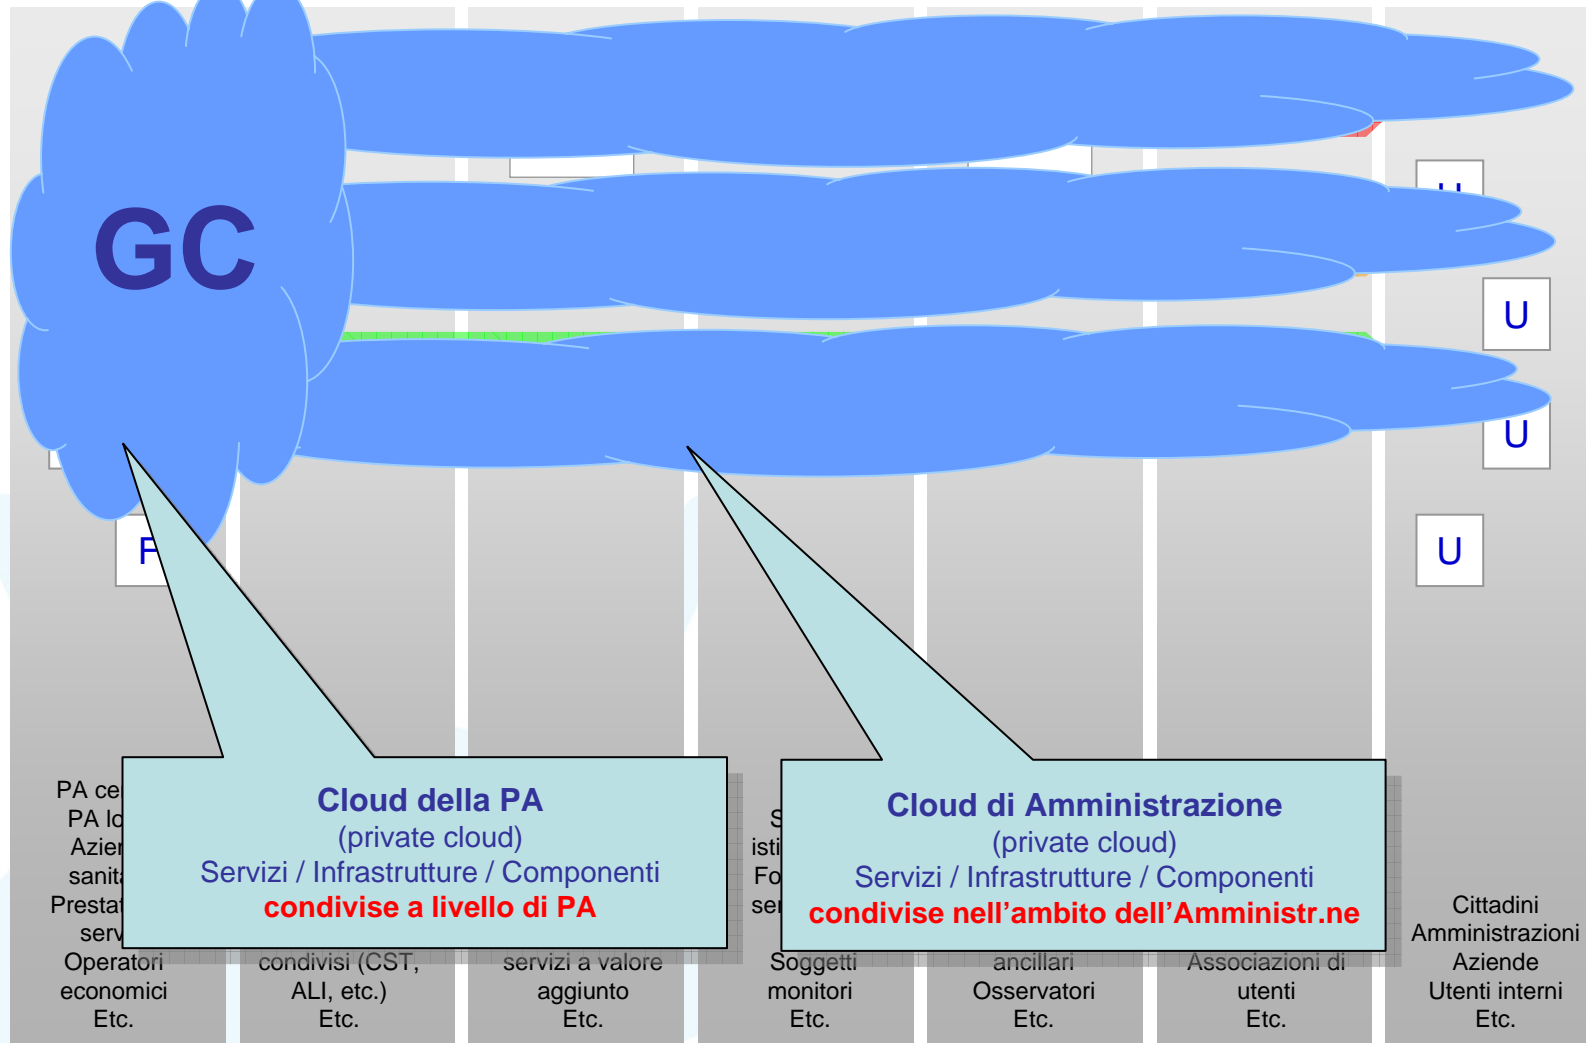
GC

U

U

U

U

P

Cloud della PA
(private cloud)
Servizi / Infrastrutture / Componenti
condivise a livello di PA

Cloud di Amministrazione
(private cloud)
Servizi / Infrastrutture / Componenti
condivise nell'ambito dell'Amministr.ne

PA ce
PA lo
Azier
sanit
Presta
serv
Operatori
economici
Etc.

condivisi (CST,
ALI, etc.)
Etc.

servizi a valore
aggiunto
Etc.

S
isti
Fo
ser
Soggetti
monitori
Etc.

ancillari
Osservatori
Etc.

Associazioni di
utenti
Etc.

Cittadini
Amministrazioni
Aziende
Utenti interni
Etc.